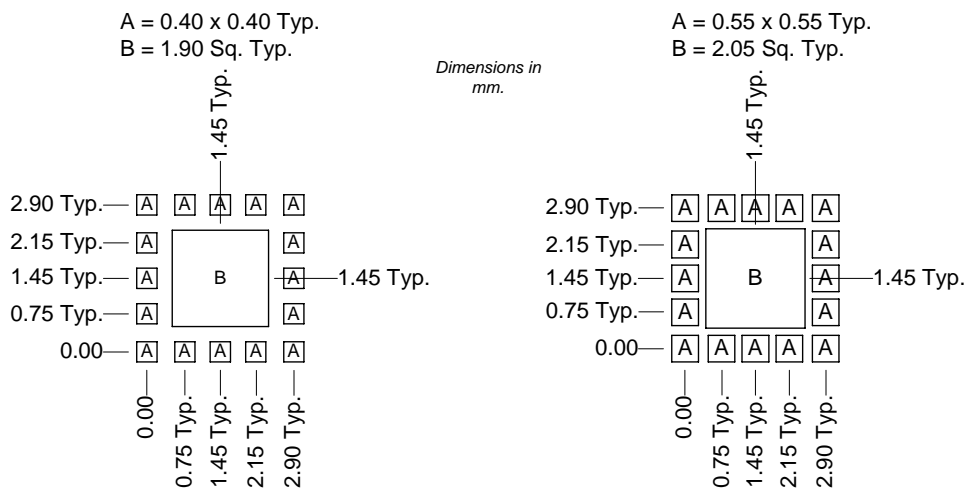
A = 0.40 x 0.40 Typ.
B = 1.90 Sq. Typ.

Dimensions in mm.

A = 0.55 x 0.55 Typ.
B = 2.05 Sq. Typ.

1.45 Typ.

2.90 Typ. A A A A A
2.15 Typ. A A
1.45 Typ. A B A 1.45 Typ.
0.75 Typ. A A
0.00 A A A A A

0.00 0.75 Typ. 1.45 Typ. 2.15 Typ. 2.90 Typ.

1.45 Typ.

2.90 Typ. A A A A A
2.15 Typ. A A
1.45 Typ. A B A 1.45 Typ.
0.75 Typ. A A
0.00 A A A A A

0.00 0.75 Typ. 1.45 Typ. 2.15 Typ. 2.90 Typ.